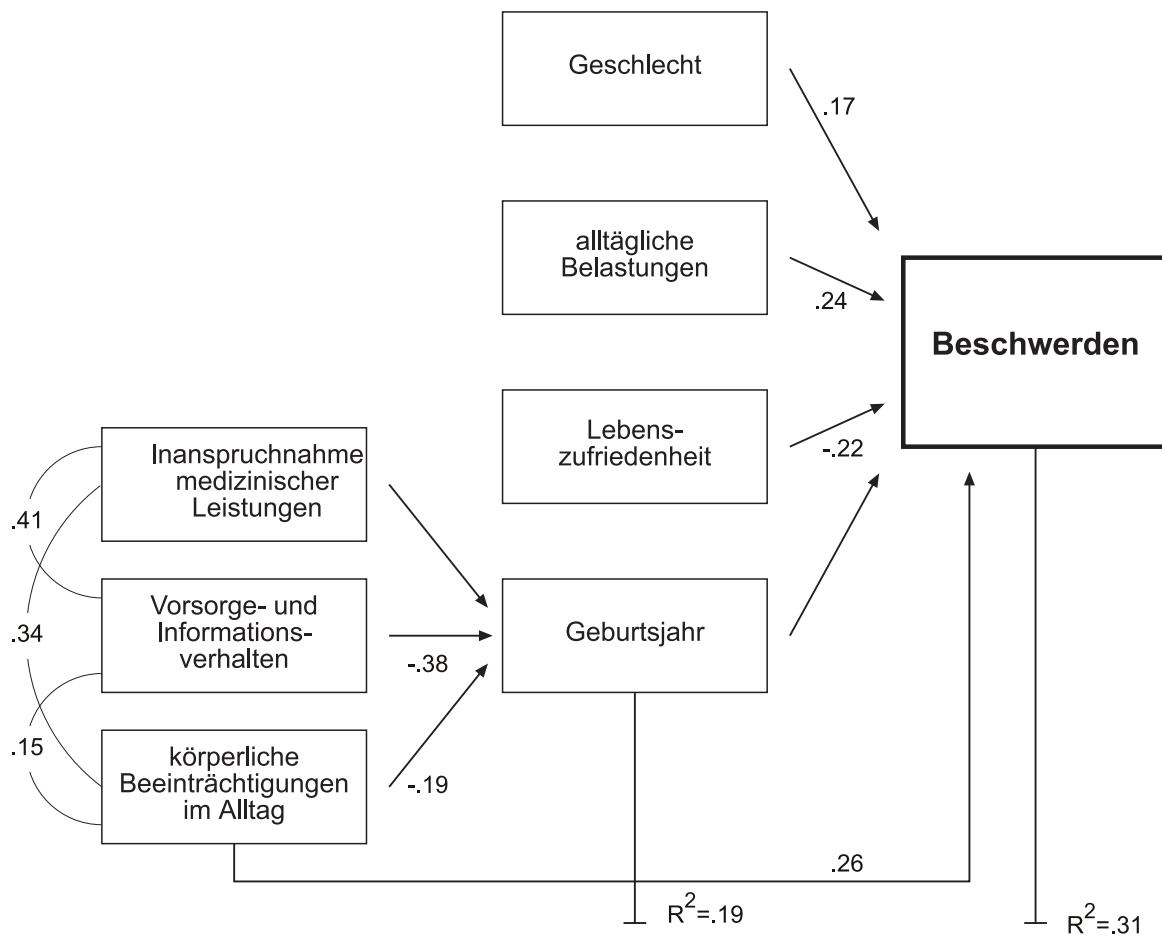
Geschlecht

.17

alltägliche Belastungen

.24

Beschwerden

Lebens-zufriedenheit

-.22

Inanspruchnahme medizinischer Leistungen

.41

Vorsorge- und Informations-verhalten

.34

Geburtsjahr

-.38

.15

körperliche Beeinträchtigungen im Alltag

-.19

.26

$R^2$=.19

$R^2$=.31